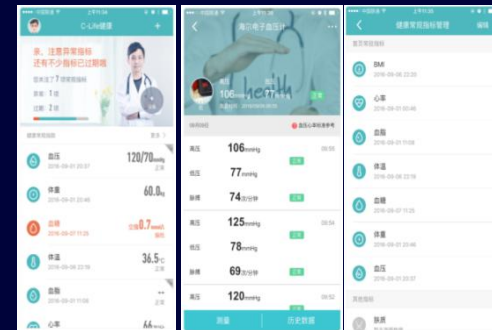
C-Life健康
亲，注意异常指标
还有不少指标已过期哦
血压 120/70mmHg
2016-09-01 20:37
体重 60.0kg
2016-09-01 20:46
血糖 0.7mmol/L
2016-09-01 11:29
体温 36.5℃
2016-09-06 22:16
血脂
心率 66
海尔电子血压计
106mmHg
正常
高压 106mmHg
低压 77mmHg
脉搏 74次/分钟
高压 125mmHg
低压 78mmHg
脉搏 69次/分钟
高压 120mmHg
测量
历史数据
健康常见指标管理
编辑
BMI
2016-09-06 22:03
心率
2016-09-01 20:46
血脂
2016-09-01 11:59
体温
2016-09-06 22:16
血糖
2016-09-07 11:29
体重
2016-09-01 20:46
血压
2016-09-01 20:37
脉搏